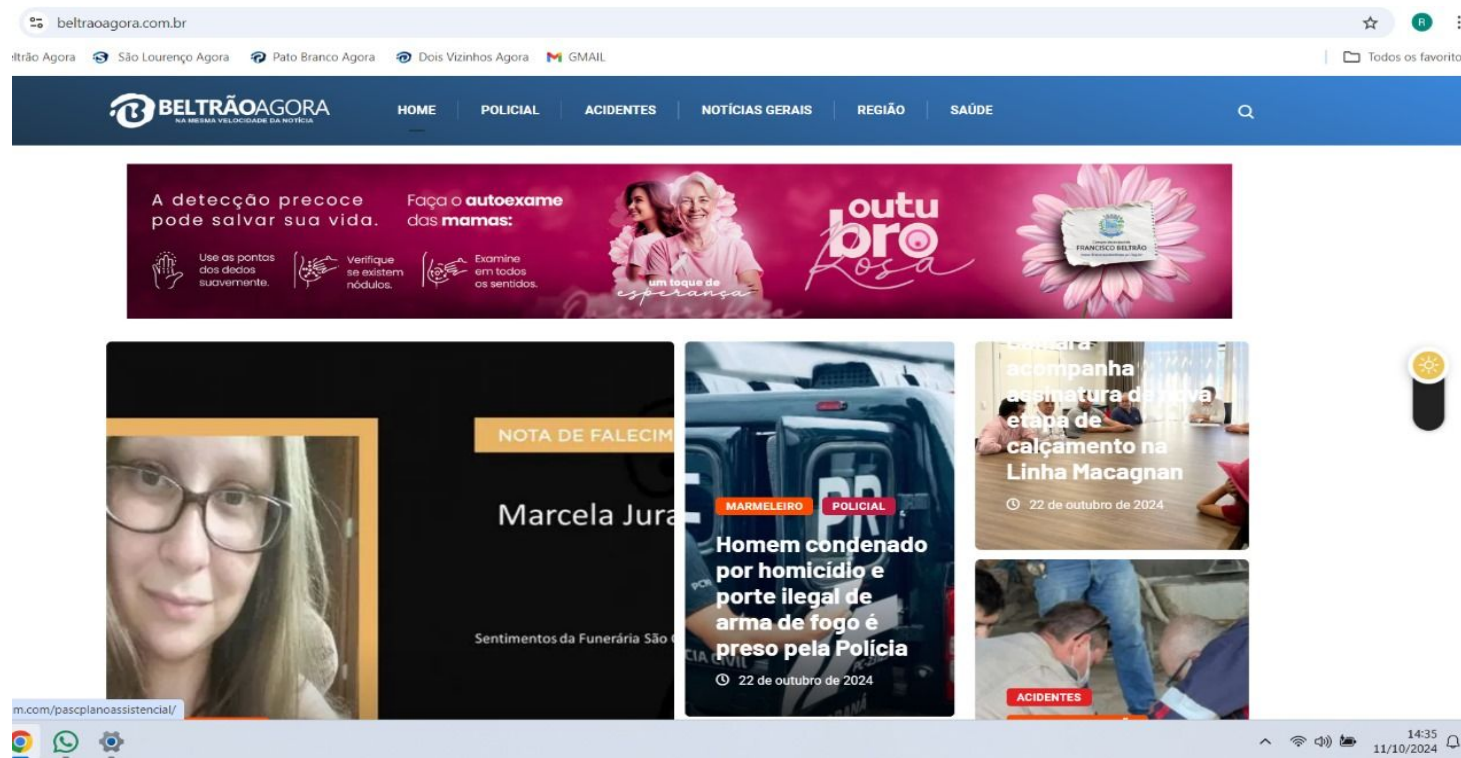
beltraoagora.com.br

ltrão Agora São Lourenço Agora Pato Branco Agora Dois Vizinhos Agora GMAIL Todos os favorito

BELTRÃOAGORA
NA MESMA VELOCIDADE DA NOTÍCIA

HOME POLICIAL ACIDENTES NOTÍCIAS GERAIS REGIÃO SAÚDE

A detecção precoce pode salvar sua vida.

Faça o autoexame das mamas:

Use as pontas dos dedos suavemente.

Verifique se existem nódulos.

Examine em todos os sentidos.

um toque de esperança

outubro Rosa

FRANCISCO BELTRÃO

NOTA DE FALECIM

Marcela Jura

Sentimentos da Funerária São

MARMELEIRO POLICIAL

Homem condenado por homicídio e porte ilegal de arma de fogo é preso pela Polícia

22 de outubro de 2024

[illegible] acompanha assinatura de nova etapa de calçamento na Linha Macagnan

22 de outubro de 2024

ACIDENTES

m.com/pascplanoassistencial/

14:35
11/10/2024